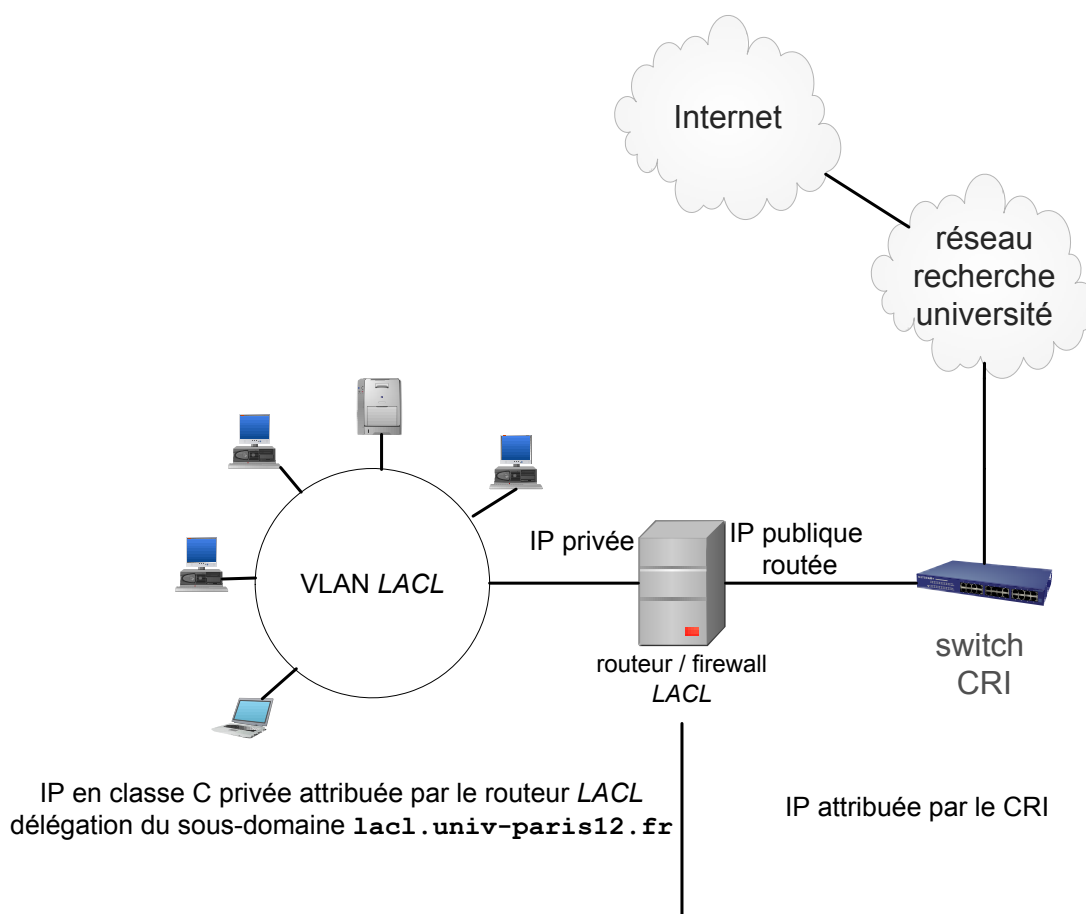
Internet

réseau recherche université

IP privée

IP publique routée

VLAN *LACL*

routeur / firewall *LACL*

switch CRI

IP en classe C privée attribuée par le routeur *LACL*
délégation du sous-domaine **lacl.univ-paris12.fr**

IP attribuée par le CRI